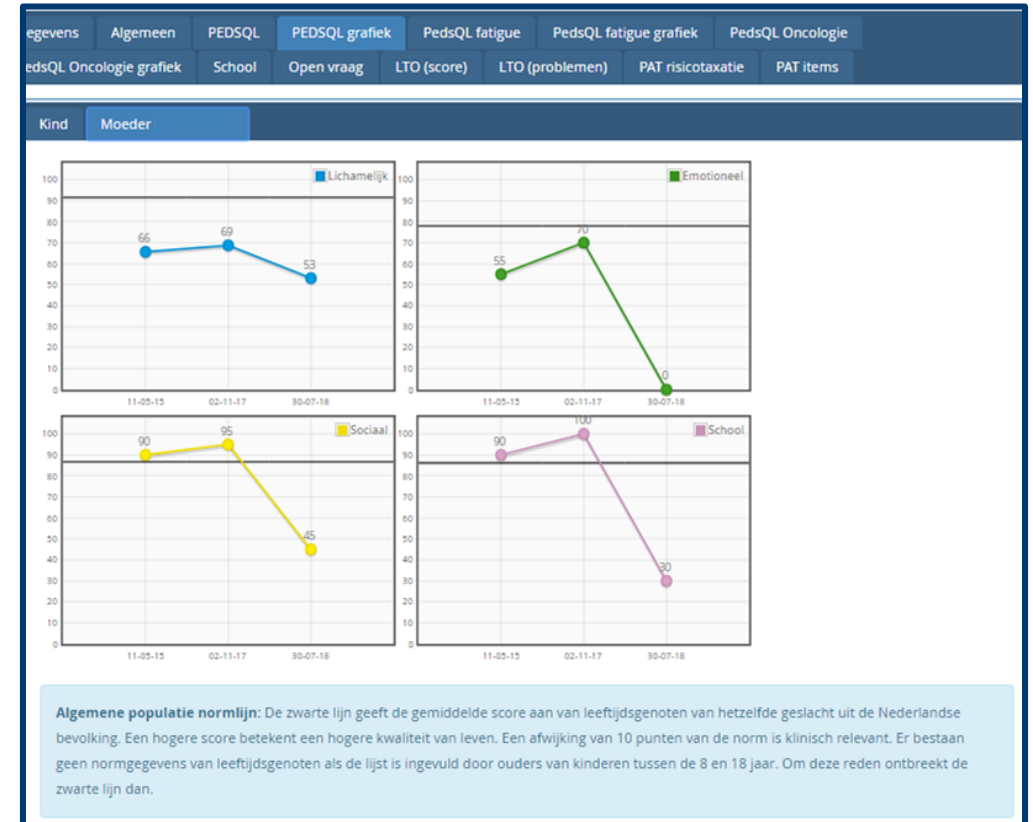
egevens | Algemeen | PEDSQL | PEDSQL grafiek | PedsQL fatigue | PedsQL fatigue grafiek | PedsQL Oncologie
edsQL Oncologie grafiek | School | Open vraag | LTO (score) | LTO (problemen) | PAT risicotaxatie | PAT items

Kind | Moeder

Lichamelijk
100 90 80 70 60 50 40 30 20 10 0
66 69 53
11-05-15 02-11-17 30-07-18

Emotioneel
100 90 80 70 60 50 40 30 20 10 0
55 70 0
11-05-15 02-11-17 30-07-18

Sociaal
100 90 80 70 60 50 40 30 20 10 0
90 95 45
11-05-15 02-11-17 30-07-18

School
100 90 80 70 60 50 40 30 20 10 0
90 100 30
11-05-15 02-11-17 30-07-18

**Algemene populatie normlijn:** De zwarte lijn geeft de gemiddelde score aan van leeftijdsgenoten van hetzelfde geslacht uit de Nederlandse bevolking. Een hogere score betekent een hogere kwaliteit van leven. Een afwijking van 10 punten van de norm is klinisch relevant. Er bestaan geen normgegevens van leeftijdsgenoten als de lijst is ingevuld door ouders van kinderen tussen de 8 en 18 jaar. Om deze reden ontbreekt de zwarte lijn dan.